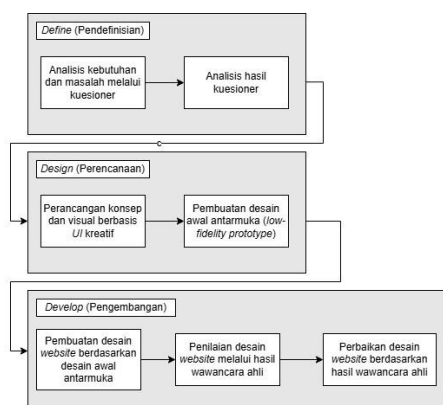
Define (Pendefinisian)

Analisis kebutuhan dan masalah melalui kuesioner

Analisis hasil kuesioner

Design (Perencanaan)

Perancangan konsep dan visual berbasis UI kreatif

Pembuatan desain awal antarmuka (low-fidelity prototype)

Develop (Pengembangan)

Pembuatan desain website berdasarkan desain awal antarmuka

Penilaian desain website melalui hasil wawancara ahli

Perbaikan desain website berdasarkan hasil wawancara ahli